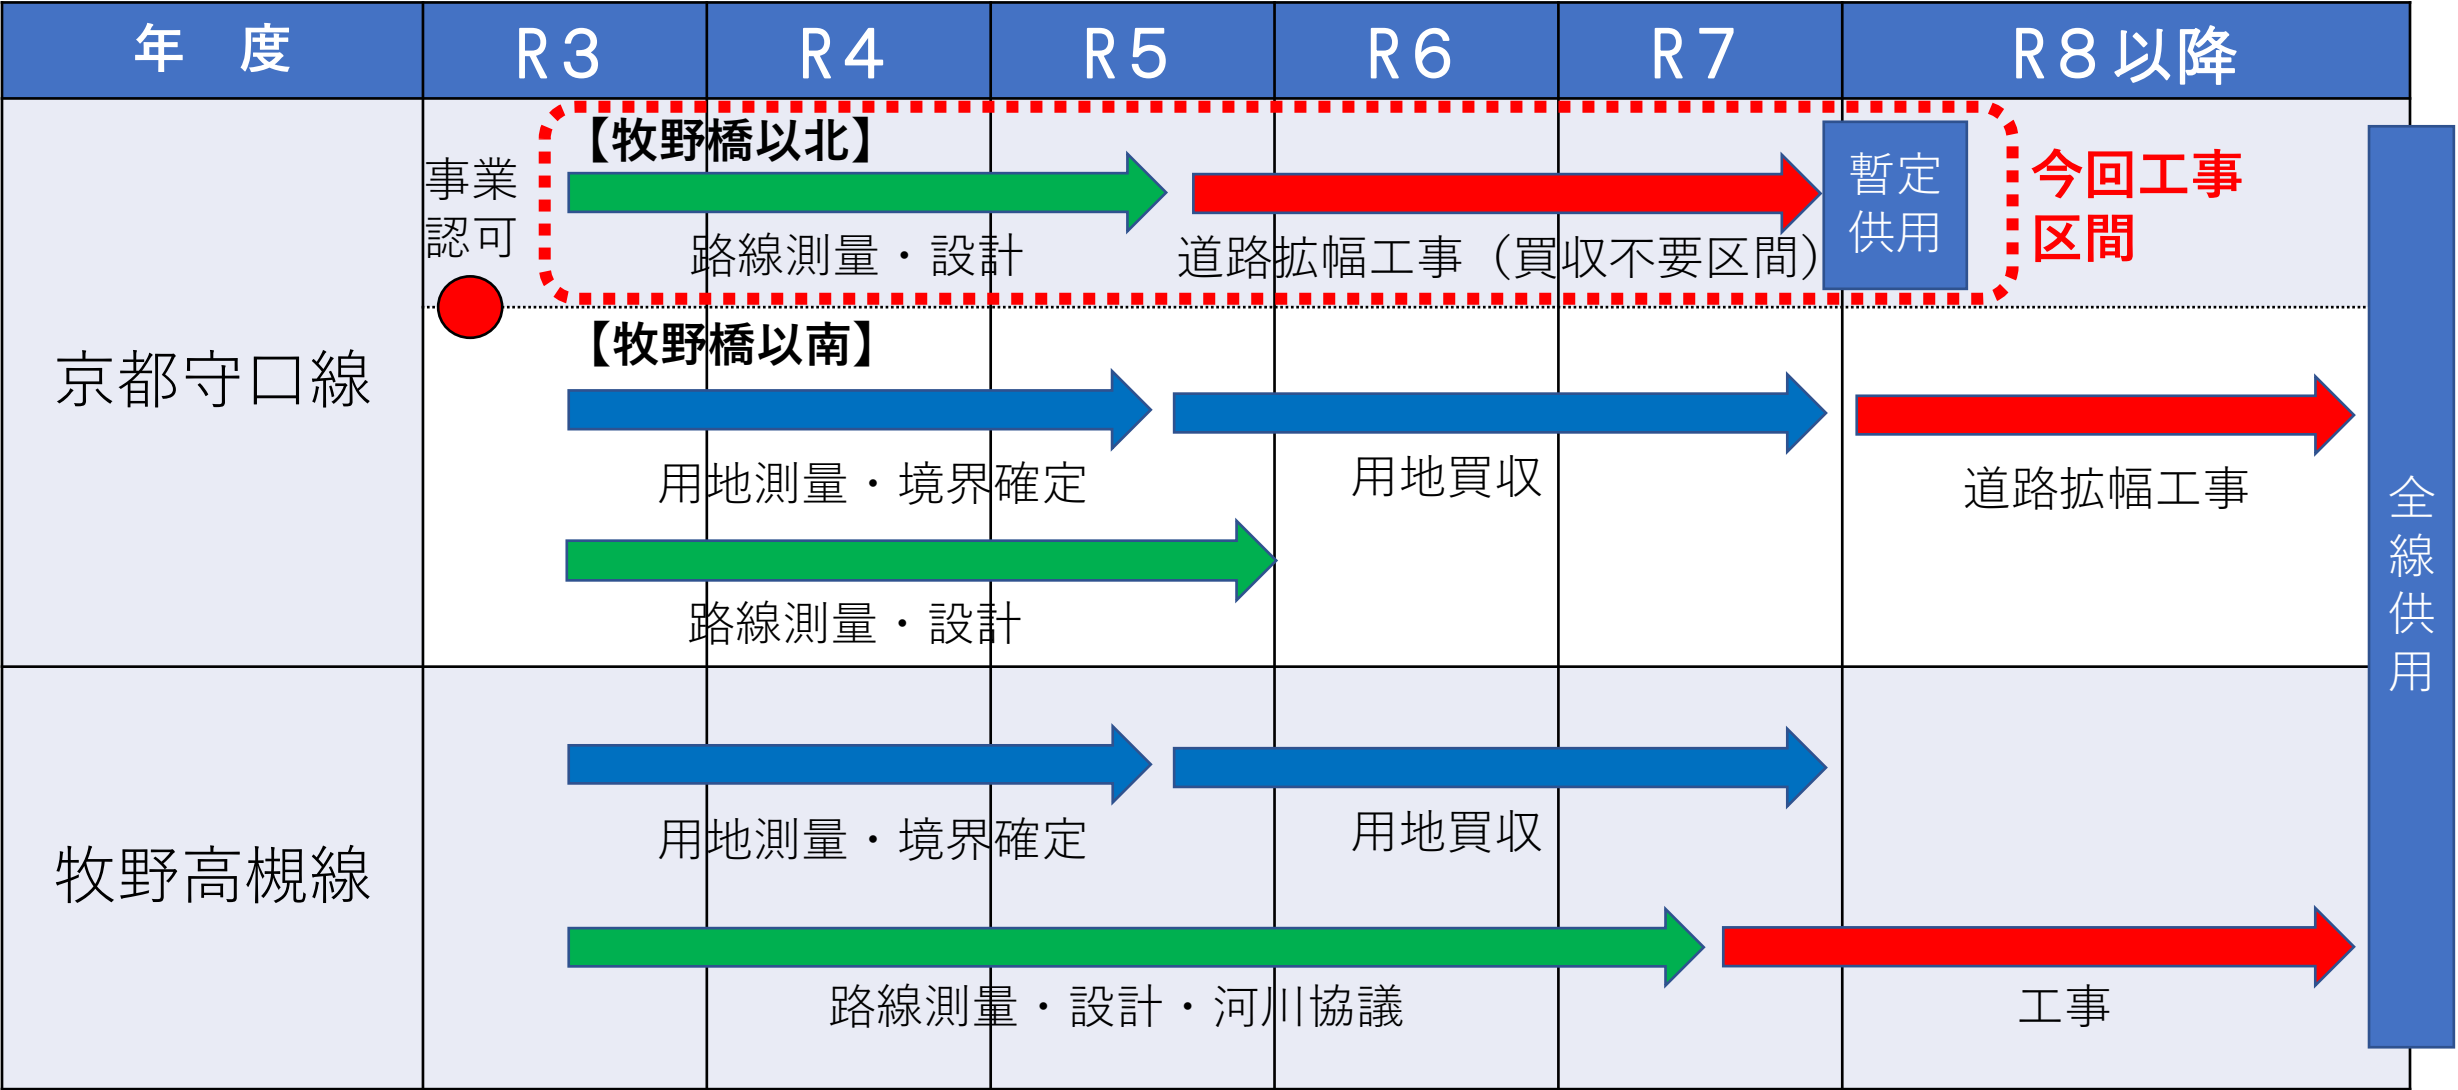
| 年度 | R3 | R4 | R5 | R6 | R7 | R8以降 |
|---|---|---|---|---|---|---|
| 京都守口線 | 事業認可 | | | | | |
| 牧野高槻線 | | | | | | |

【牧野橋以北】

路線測量・設計

道路拡幅工事（買収不要区間）

暫定供用

今回工事区間

【牧野橋以南】

用地測量・境界確定

用地買収

道路拡幅工事

路線測量・設計

用地測量・境界確定

用地買収

路線測量・設計・河川協議

工事

全線供用